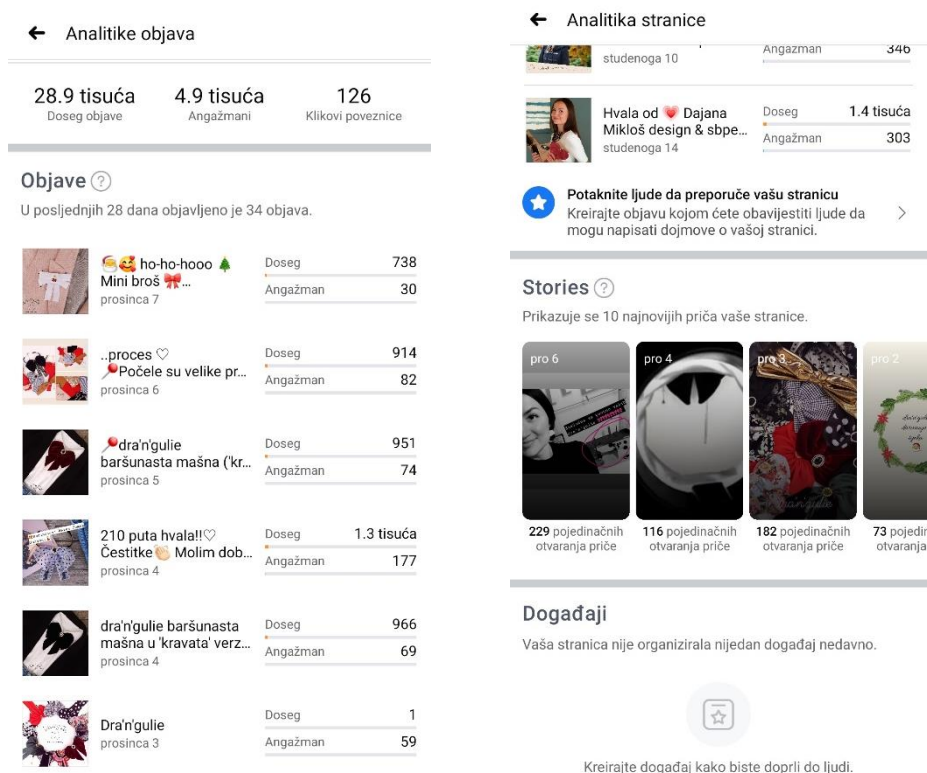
← Analitike objava

28.9 tisuća
Doseg objave

4.9 tisuća
Angažmani

126
Klikovi poveznice

Objave ?

U posljednjih 28 dana objavljeno je 34 objava.

ho-ho-hooo 🎄 Mini broš 🎀 ...
prosinca 7
Doseg 738
Angažman 30

..proces ♡ 📌Počele su velike pr...
prosinca 6
Doseg 914
Angažman 82

📌dra'n'gulie baršunasta mašna ('kr...
prosinca 5
Doseg 951
Angažman 74

210 puta hvala!!♡ Čestitke Molim dob...
prosinca 4
Doseg 1.3 tisuća
Angažman 177

dra'n'gulie baršunasta mašna u 'kravata' verz...
prosinca 4
Doseg 966
Angažman 69

Dra'n'gulie
prosinca 3
Doseg 1
Angažman 59

← Analitika stranice

studenoga 10
Angažman 346

Hvala od 💗 Dajana Mikloš design & sbpe...
studenoga 14
Doseg 1.4 tisuća
Angažman 303

Potaknite ljude da preporuče vašu stranicu
Kreirajte objavu kojom ćete obavijestiti ljude da mogu napisati dojmove o vašoj stranici.

Stories ?

Prikazuje se 10 najnovijih priča vaše stranice.

pro 6
229 pojedinačnih otvaranja priče

pro 4
116 pojedinačnih otvaranja priče

pro 3
182 pojedinačnih otvaranja priče

pro 2
73 pojedin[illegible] otvaranja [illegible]

Događaji

Vaša stranica nije organizirala nijedan događaj nedavno.

Kreirajte događaj kako biste doprli do ljudi.